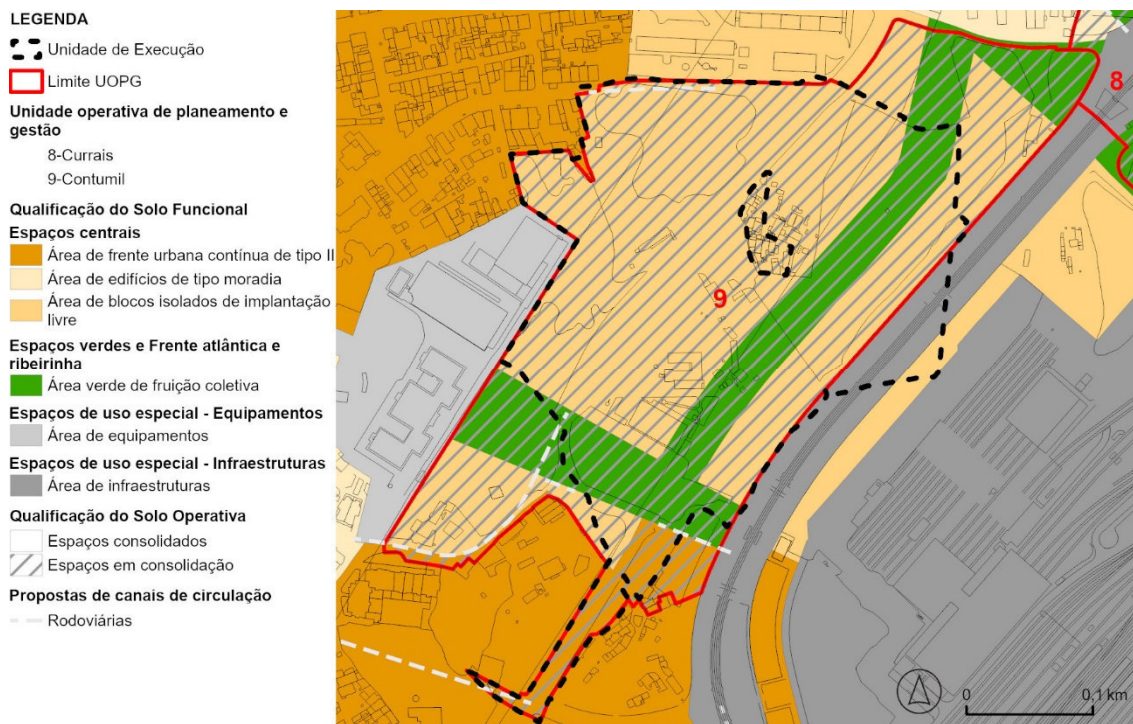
LEGENDA
Unidade de Execução
Limite UOPG
Unidade operativa de planeamento e gestão
8-Currais
9-Contumil
Qualificação do Solo Funcional
Espaços centrais
Área de frente urbana contínua de tipo II
Área de edifícios de tipo moradia
Área de blocos isolados de implantação livre
Espaços verdes e Frente atlântica e ribeirinha
Área verde de fruição coletiva
Espaços de uso especial - Equipamentos
Área de equipamentos
Espaços de uso especial - Infraestruturas
Área de infraestruturas
Qualificação do Solo Operativa
Espaços consolidados
Espaços em consolidação
Propostas de canais de circulação
Rodoviárias

8
9

0 0,1 km